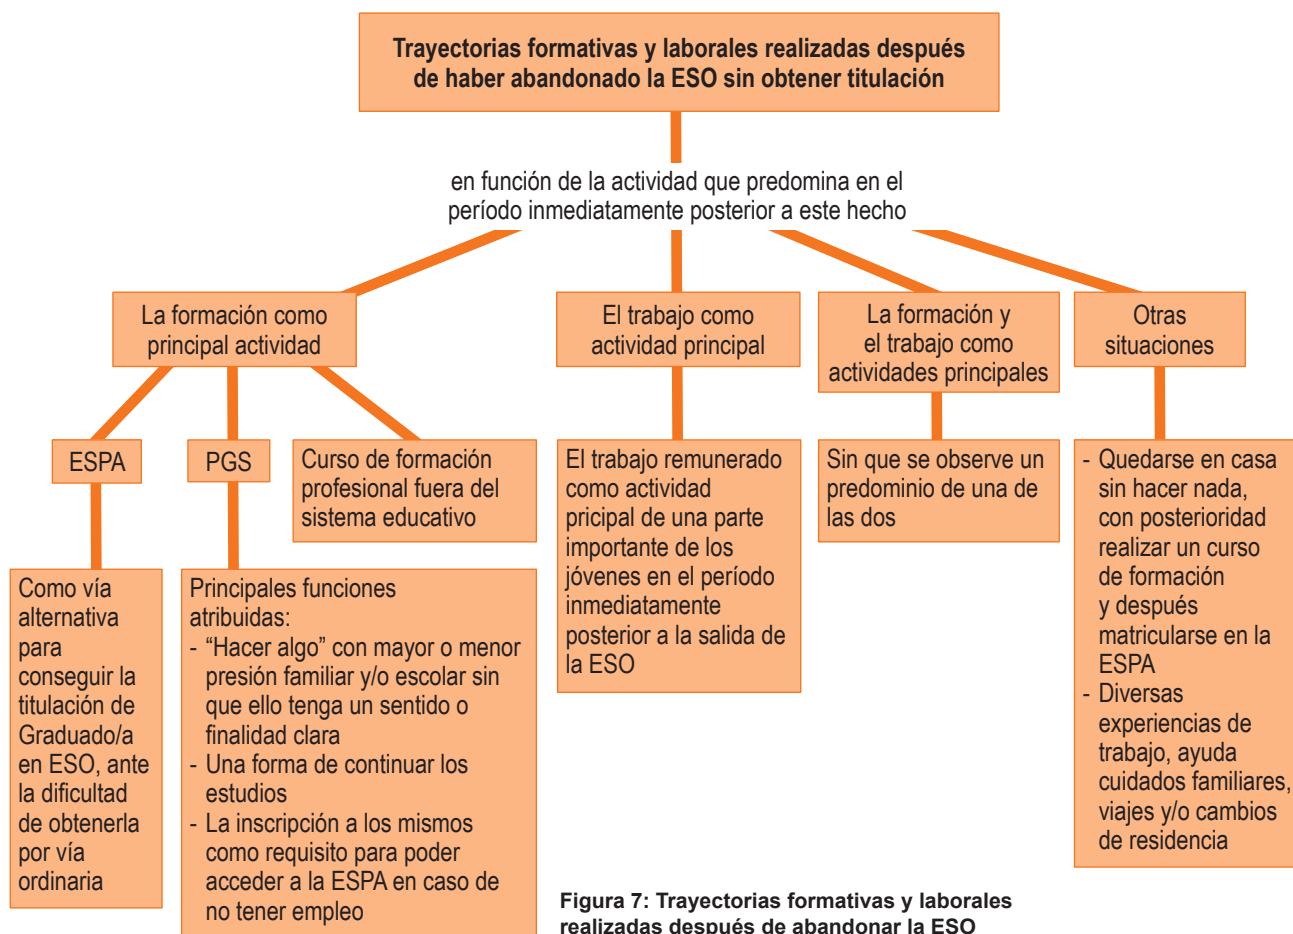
Trayectorias formativas y laborales realizadas después de haber abandonado la ESO sin obtener titulación

en función de la actividad que predomina en el período inmediatamente posterior a este hecho

La formación como principal actividad

El trabajo como actividad principal

La formación y el trabajo como actividades principales

Otras situaciones

ESPA

PGS

Curso de formación profesional fuera del sistema educativo

El trabajo remunerado como actividad pricipal de una parte importante de los jóvenes en el período inmediatamente posterior a la salida de la ESO

Sin que se observe un predominio de una de las dos

- Quedarse en casa sin hacer nada, con posterioridad realizar un curso de formación y después matricularse en la ESPA
- Diversas experiencias de trabajo, ayuda cuidados familiares, viajes y/o cambios de residencia

Como vía alternativa para conseguir la titulación de Graduado/a en ESO, ante la dificultad de obtenerla por vía ordinaria

Principales funciones atribuidas:
- “Hacer algo” con mayor o menor presión familiar y/o escolar sin que ello tenga un sentido o finalidad clara
- Una forma de continuar los estudios
- La inscripción a los mismos como requisito para poder acceder a la ESPA en caso de no tener empleo

Figura 7: Trayectorias formativas y laborales realizadas después de abandonar la ESO